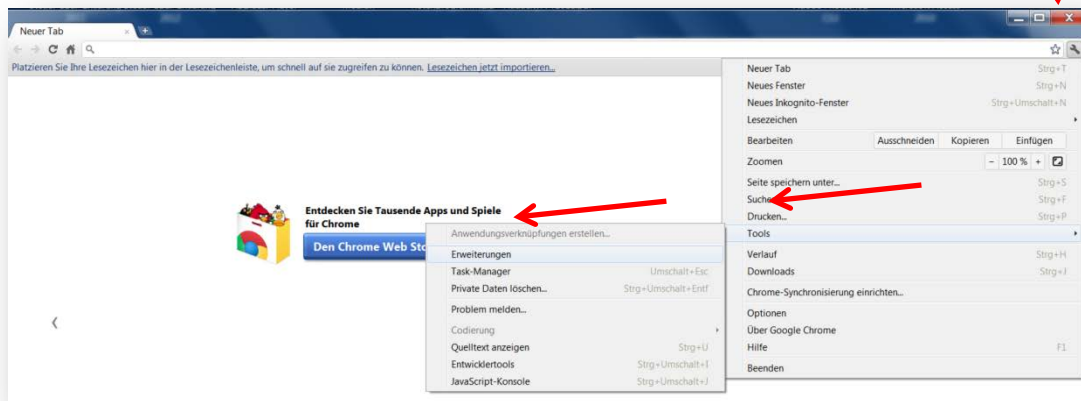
Neuer Tab

Platzieren Sie Ihre Lesezeichen hier in der Lesezeichenleiste, um schnell auf sie zugreifen zu können. Lesezeichen jetzt importieren...

Entdecken Sie Tausende Apps und Spiele für Chrome

Den Chrome Web Sto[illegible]

Anwendungsverknüpfungen erstellen...
Erweiterungen
Task-Manager Umschalt+Esc
Private Daten löschen... Strg+Umschalt+Entf
Problem melden...
Codierung
Quelltext anzeigen Strg+U
Entwicklertools Strg+Umschalt+I
JavaScript-Konsole Strg+Umschalt+J

Neuer Tab Strg+T
Neues Fenster Strg+N
Neues Inkognito-Fenster Strg+Umschalt+N
Lesezeichen
Bearbeiten Ausschneiden Kopieren Einfügen
Zoomen − 100 % +
Seite speichern unter... Strg+S
Suchen... Strg+F
Drucken... Strg+P
Tools
Verlauf Strg+H
Downloads Strg+J
Chrome-Synchronisierung einrichten...
Optionen
Über Google Chrome
Hilfe F1
Beenden